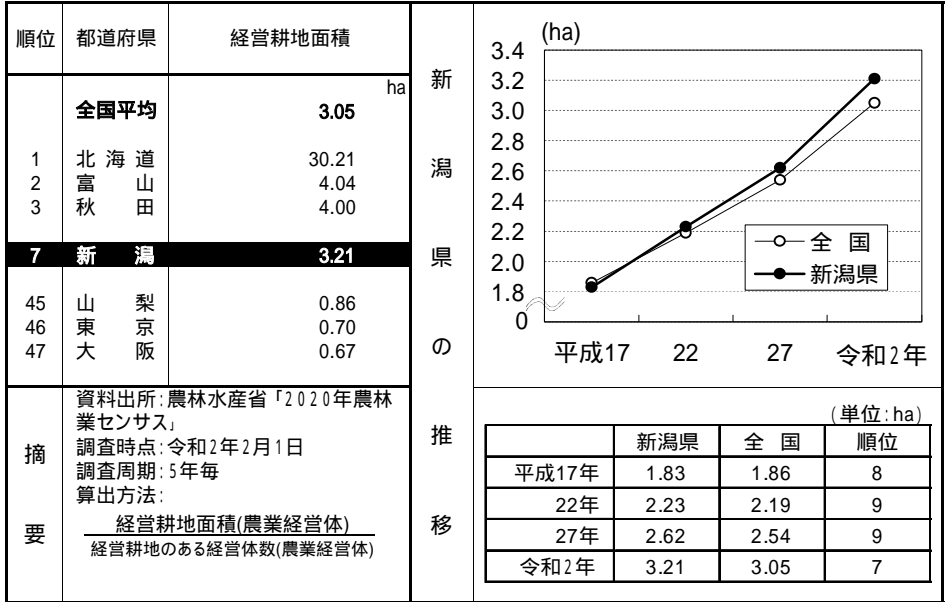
| 順位 | 都道府県 | 経営耕地面積 |
|---|---|---|
| | | ha |
| | 全国平均 | 3.05 |
| 1 | 北海道 | 30.21 |
| 2 | 富山 | 4.04 |
| 3 | 秋田 | 4.00 |
| 7 | 新潟 | 3.21 |
| 45 | 山梨 | 0.86 |
| 46 | 東京 | 0.70 |
| 47 | 大阪 | 0.67 |

摘要

資料出所：農林水産省「2020年農林業センサス」
調査時点：令和2年2月1日
調査周期：5年毎
算出方法：
$\frac{\text{経営耕地面積(農業経営体)}}{\text{経営耕地のある経営体数(農業経営体)}}$

新潟県の推移

(ha)
3.4
3.2
3.0
2.8
2.6
2.4
2.2
2.0
1.8
0
平成17 22 27 令和2年
全国
新潟県

(単位：ha)

| | 新潟県 | 全国 | 順位 |
|---|---|---|---|
| 平成17年 | 1.83 | 1.86 | 8 |
| 22年 | 2.23 | 2.19 | 9 |
| 27年 | 2.62 | 2.54 | 9 |
| 令和2年 | 3.21 | 3.05 | 7 |